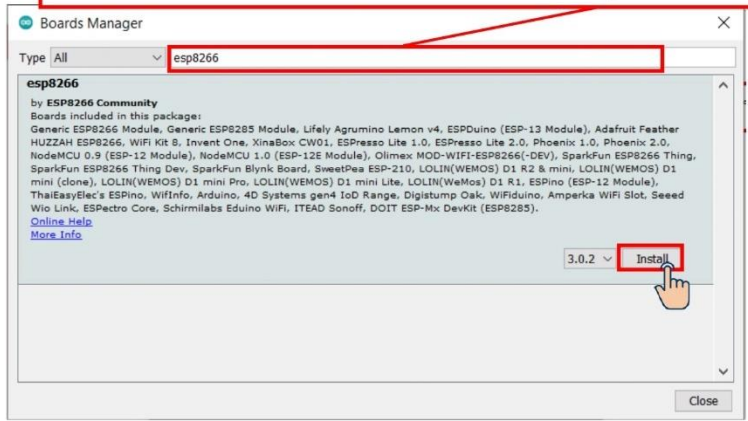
Boards Manager

Type All esp8266

esp8266
by ESP8266 Community
Boards included in this package:
Generic ESP8266 Module, Generic ESP8285 Module, Lifely Agrumino Lemon v4, ESPDuino (ESP-13 Module), Adafruit Feather HUZZAH ESP8266, WiFi Kit 8, Invent One, XinaBox CW01, ESPresso Lite 1.0, ESPresso Lite 2.0, Phoenix 1.0, Phoenix 2.0, NodeMCU 0.9 (ESP-12 Module), NodeMCU 1.0 (ESP-12E Module), Olimex MOD-WIFI-ESP8266(-DEV), SparkFun ESP8266 Thing, SparkFun ESP8266 Thing Dev, SparkFun Blynk Board, SweetPea ESP-210, LOLIN(WEMOS) D1 R2 & mini, LOLIN(WEMOS) D1 mini (clone), LOLIN(WEMOS) D1 mini Pro, LOLIN(WEMOS) D1 mini Lite, LOLIN(WeMos) D1 R1, ESPino (ESP-12 Module), ThaiEasyElec's ESPino, WifInfo, Arduino, 4D Systems gen4 IoD Range, Digistump Oak, WiFiduino, Amperka WiFi Slot, Seeed Wio Link, ESPectro Core, Schirmilabs Eduino WiFi, ITEAD Sonoff, DOIT ESP-Mx DevKit (ESP8285).
Online Help
More Info

3.0.2 Install

Close